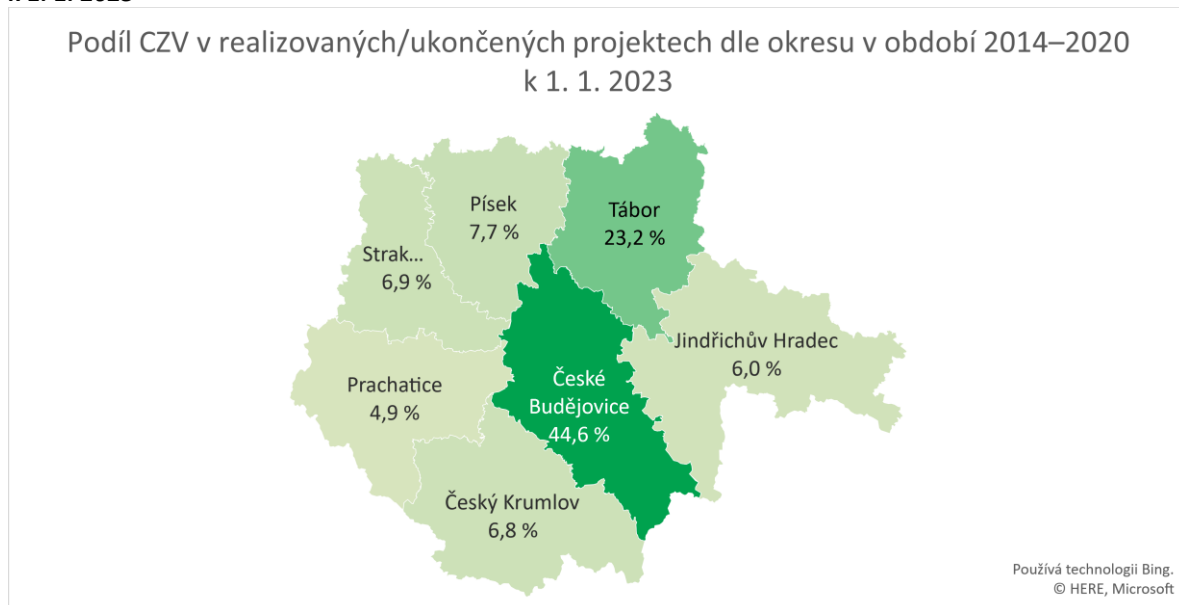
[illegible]

Podíl CZV v realizovaných/ukončených projektech dle okresu v období 2014–2020 k 1. 1. 2023

Písek
7,7 %

Tábor
23,2 %

Strak...
6,9 %

Jindřichův Hradec
6,0 %

Prachatice
4,9 %

České Budějovice
44,6 %

Český Krumlov
6,8 %

Používá technologii Bing.
© HERE, Microsoft